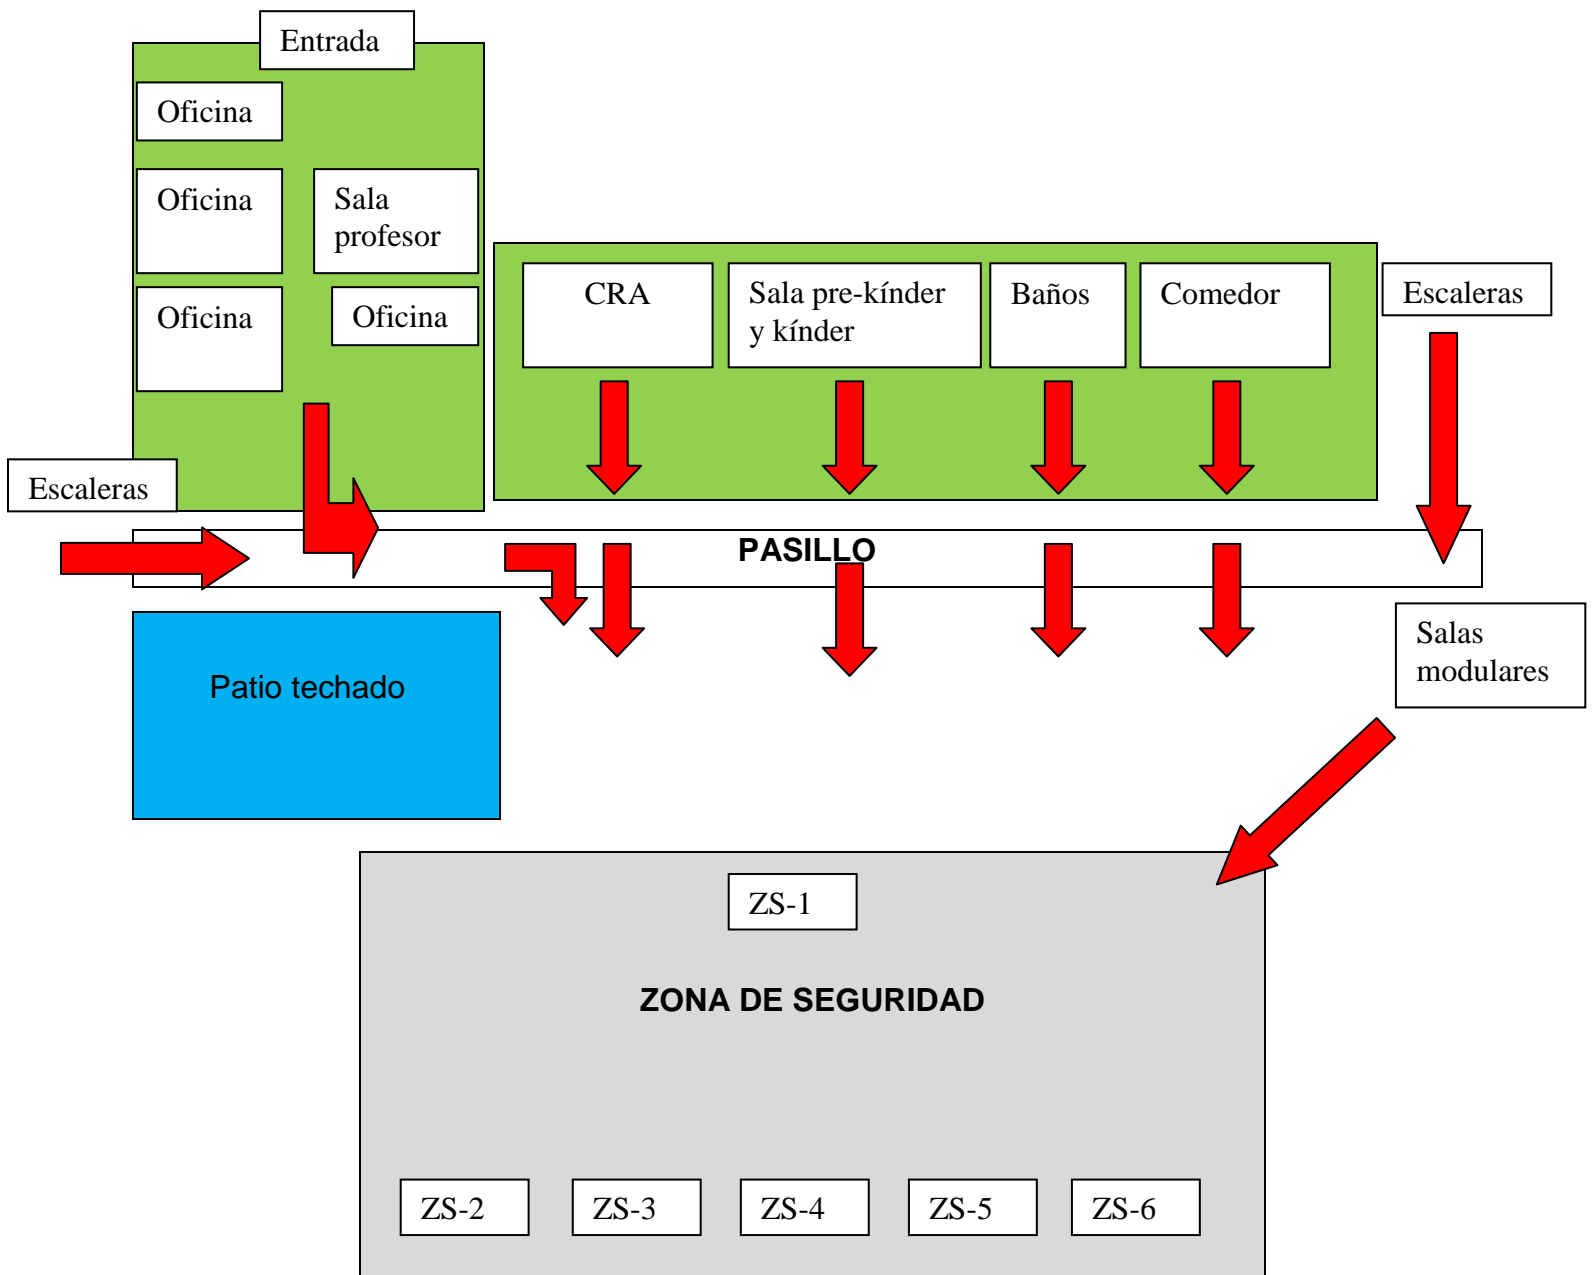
Entrada

Oficina

Oficina

Sala profesor

Oficina

Oficina

CRA

Sala pre-kínder y kínder

Baños

Comedor

Escaleras

Escaleras

PASILLO

Salas modulares

Patio techado

ZS-1

ZONA DE SEGURIDAD

ZS-2

ZS-3

ZS-4

ZS-5

ZS-6